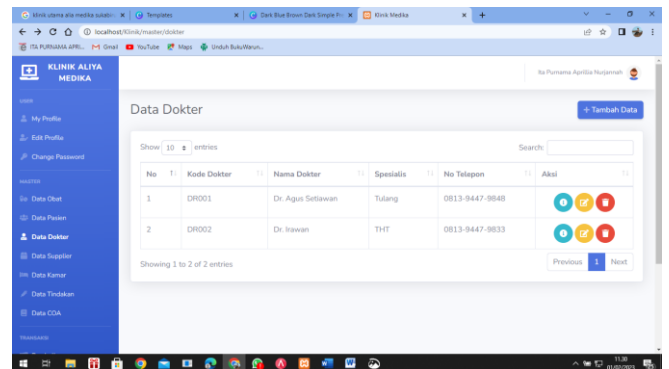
klinik utama alia medika sukabu × | Templates × | Dark Blue Brown Dark Simple Fr × | Klinik Medika × +

localhost/Klinik/master/dokter

ITA PURNAMA APRI... Gmail YouTube Maps Unduh BukuWarun...

KLINIK ALIYA MEDIKA

Ita Purnama Aprillia Nurjannah

USER
My Profile
Edit Profile
Change Password

MASTER
Data Obat
Data Pasien
Data Dokter
Data Supplier
Data Kamar
Data Tindakan
Data COA

TRANSAKSI

Data Dokter

+ Tambah Data

Show 10 entries

Search:

| No | Kode Dokter | Nama Dokter | Spesialis | No Telepon | Aksi |
|---|---|---|---|---|---|
| 1 | DR001 | Dr. Agus Setiawan | Tulang | 0813-9447-9848 | |
| 2 | DR002 | Dr. Irawan | THT | 0813-9447-9833 | |

Showing 1 to 2 of 2 entries

Previous 1 Next

11.30
01/02/2023